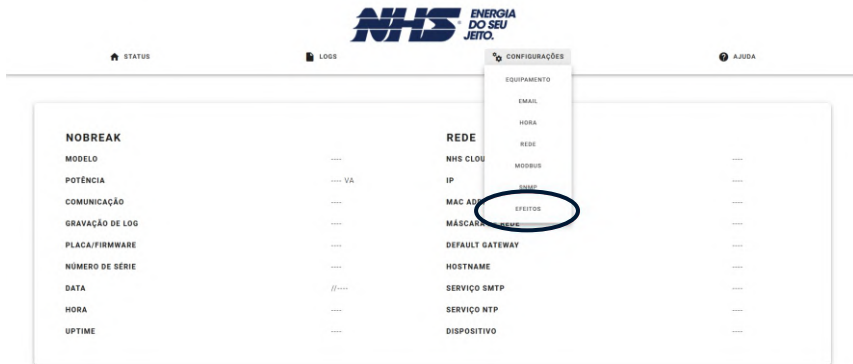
NHS ® ENERGIA DO SEU JEITO.

STATUS LOGS CONFIGURAÇÕES AJUDA

EQUIPAMENTO
EMAIL
HORA
REDE
MODBUS
SNMP
EFEITOS

NOBREAK

| | |
|---|---|
| MODELO | ---- |
| POTÊNCIA | ---- VA |
| COMUNICAÇÃO | ---- |
| GRAVAÇÃO DE LOG | ---- |
| PLACA/FIRMWARE | ---- |
| NÚMERO DE SÉRIE | ---- |
| DATA | //---- |
| HORA | ---- |
| UPTIME | ---- |

REDE

| | |
|---|---|
| NHS CLOU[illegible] | ---- |
| IP | ---- |
| MAC AD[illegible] | ---- |
| MÁSCARA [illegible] REDE | ---- |
| DEFAULT GATEWAY | ---- |
| HOSTNAME | ---- |
| SERVIÇO SMTP | ---- |
| SERVIÇO NTP | ---- |
| DISPOSITIVO | ---- |